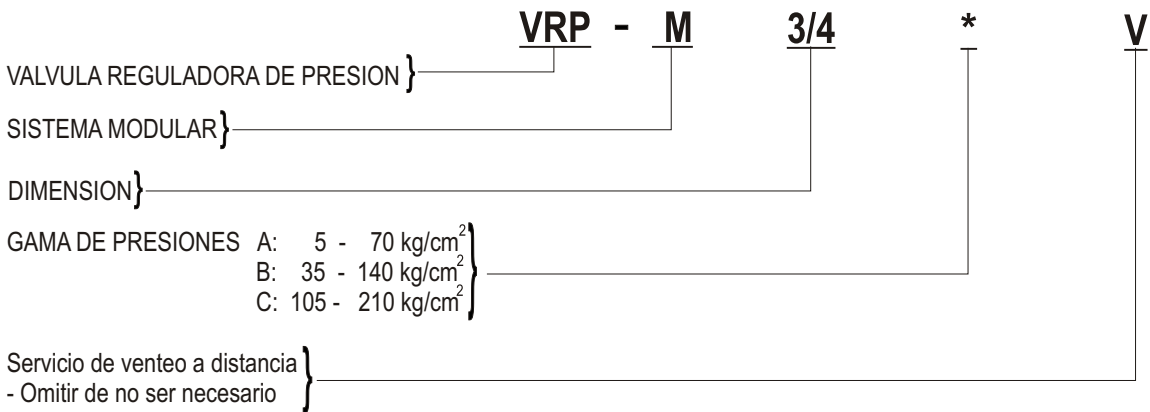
VRP - M 3/4 * V

VALVULA REGULADORA DE PRESION

SISTEMA MODULAR

DIMENSION

GAMA DE PRESIONES A: 5 - 70 kg/cm$^2$
B: 35 - 140 kg/cm$^2$
C: 105 - 210 kg/cm$^2$

Servicio de venteo a distancia
- Omitir de no ser necesario